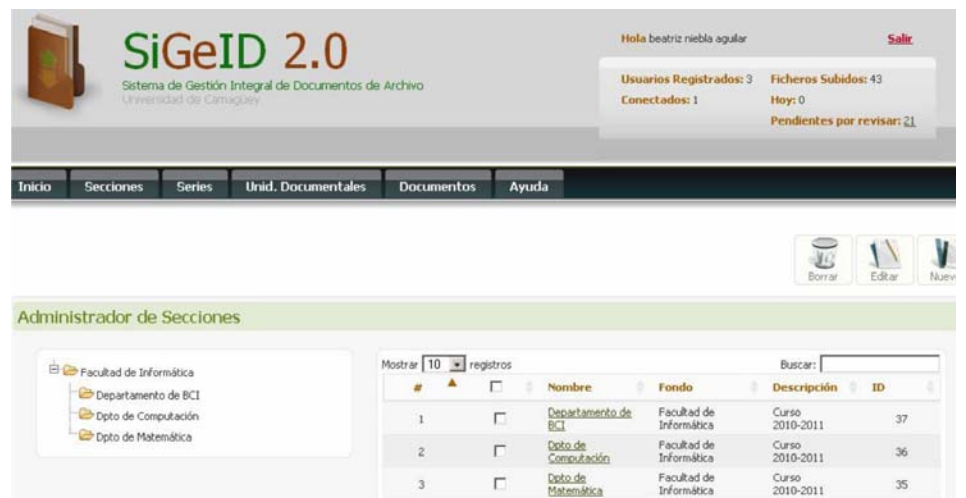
SiGeID 2.0
Sistema de Gestión Integral de Documentos de Archivo
Universidad de Camagüey

Hola beatriz niebla aguilar
Salir

Usuarios Registrados: 3
Conectados: 1
Ficheros Subidos: 43
Hoy: 0
Pendientes por revisar: 21

Inicio | Secciones | Series | Unid. Documentales | Documentos | Ayuda

Borrar | Editar | Nuev

Administrador de Secciones

Facultad de Informática
Departamento de BCI
Dpto de Computación
Dpto de Matemática

Mostrar 10 registros
Buscar:

| # | | Nombre | Fondo | Descripción | ID |
|---|---|---|---|---|---|
| 1 | | Departamento de BCI | Facultad de Informática | Curso 2010-2011 | 37 |
| 2 | | Dpto de Computación | Facultad de Informática | Curso 2010-2011 | 36 |
| 3 | | Dpto de Matemática | Facultad de Informática | Curso 2010-2011 | 35 |